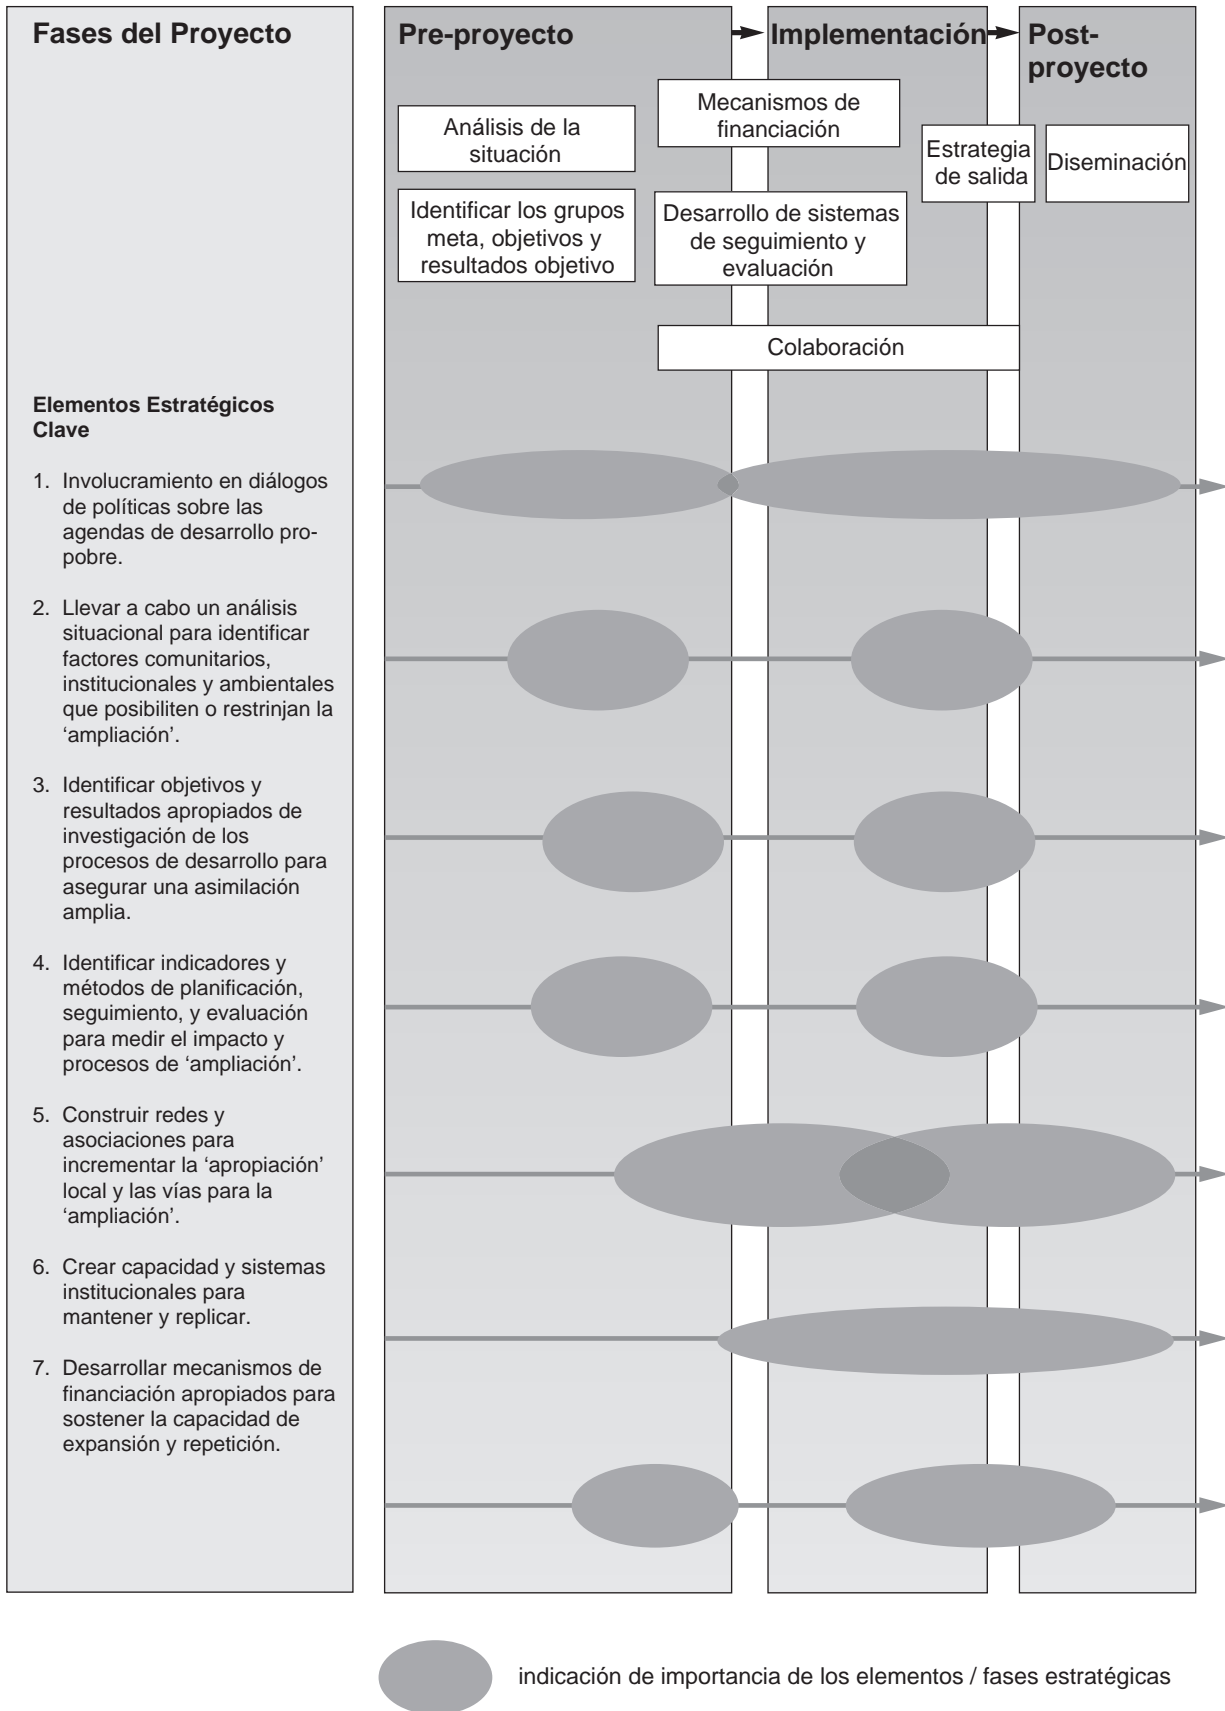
Fases del Proyecto

Pre-proyecto

Implementación

Post-proyecto

Análisis de la situación

Identificar los grupos meta, objetivos y resultados objetivo

Mecanismos de financiación

Desarrollo de sistemas de seguimiento y evaluación

Estrategia de salida

Diseminación

Colaboración

Elementos Estratégicos Clave

1. Involucramiento en diálogos de políticas sobre las agendas de desarrollo pro-pobre.

2. Llevar a cabo un análisis situacional para identificar factores comunitarios, institucionales y ambientales que posibiliten o restrinjan la 'ampliación'.

3. Identificar objetivos y resultados apropiados de investigación de los procesos de desarrollo para asegurar una asimilación amplia.

4. Identificar indicadores y métodos de planificación, seguimiento, y evaluación para medir el impacto y procesos de 'ampliación'.

5. Construir redes y asociaciones para incrementar la 'apropiación' local y las vías para la 'ampliación'.

6. Crear capacidad y sistemas institucionales para mantener y replicar.

7. Desarrollar mecanismos de financiación apropiados para sostener la capacidad de expansión y repetición.

indicación de importancia de los elementos / fases estratégicas